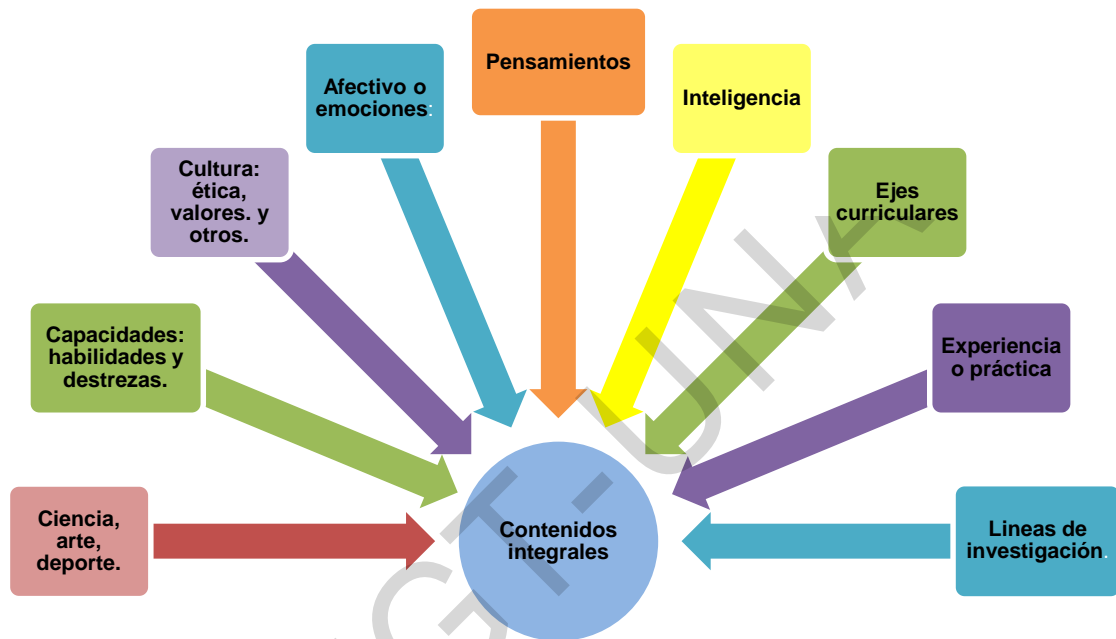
Pensamientos

Afectivo o emociones:

Inteligencia

Cultura: ética, valores. y otros.

Ejes curriculares

Capacidades: habilidades y destrezas.

Experiencia o práctica

Ciencia, arte, deporte.

Contenidos integrales

Lineas de investigación.

CT UNI